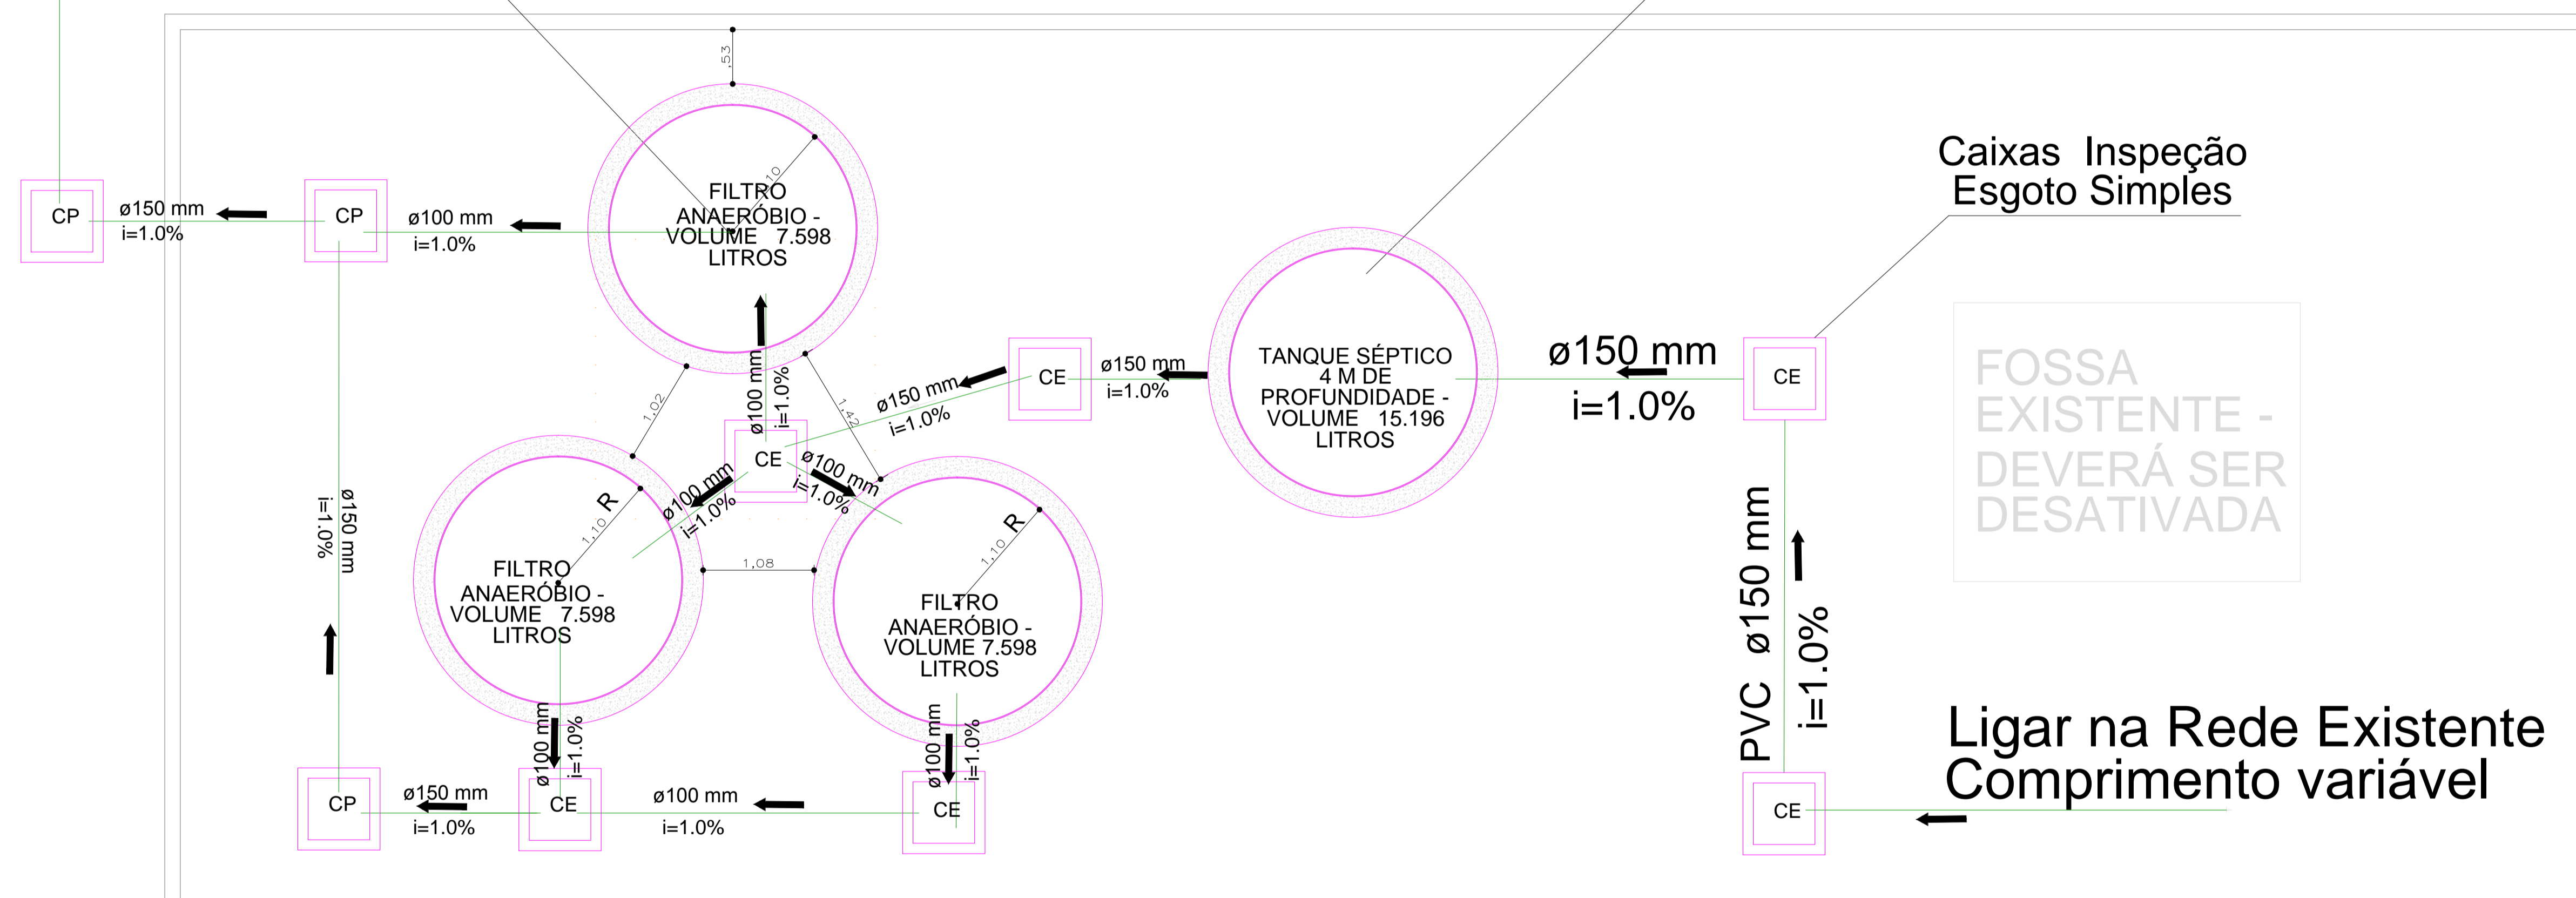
CP
ø150 mm
i=1.0%
CP
ø100 mm
i=1.0%
.53
FILTRO ANAERÓBIO - VOLUME 7.598 LITROS
1.10
Caixas Inspeção Esgoto Simples
TANQUE SÉPTICO 4 M DE PROFUNDIDADE - VOLUME 15.196 LITROS
ø150 mm
i=1.0%
CE
FOSSA EXISTENTE - DEVERÁ SER DESATIVADA
CE
ø150 mm
i=1.0%
ø150 mm
i=1.0%
ø100 mm
i=1.0%
1.02
1.42
CE
ø100 mm
i=1.0%
ø100 mm
i=1.0%
ø150 mm
i=1.0%
R
1.10
FILTRO ANAERÓBIO - VOLUME 7.598 LITROS
1.08
R
1.10
FILTRO ANAERÓBIO - VOLUME 7.598 LITROS
PVC ø150 mm
i=1.0%
ø100 mm
i=1.0%
ø100 mm
i=1.0%
Ligar na Rede Existente Comprimento variável
CP
ø150 mm
i=1.0%
CE
ø100 mm
i=1.0%
CE
CE